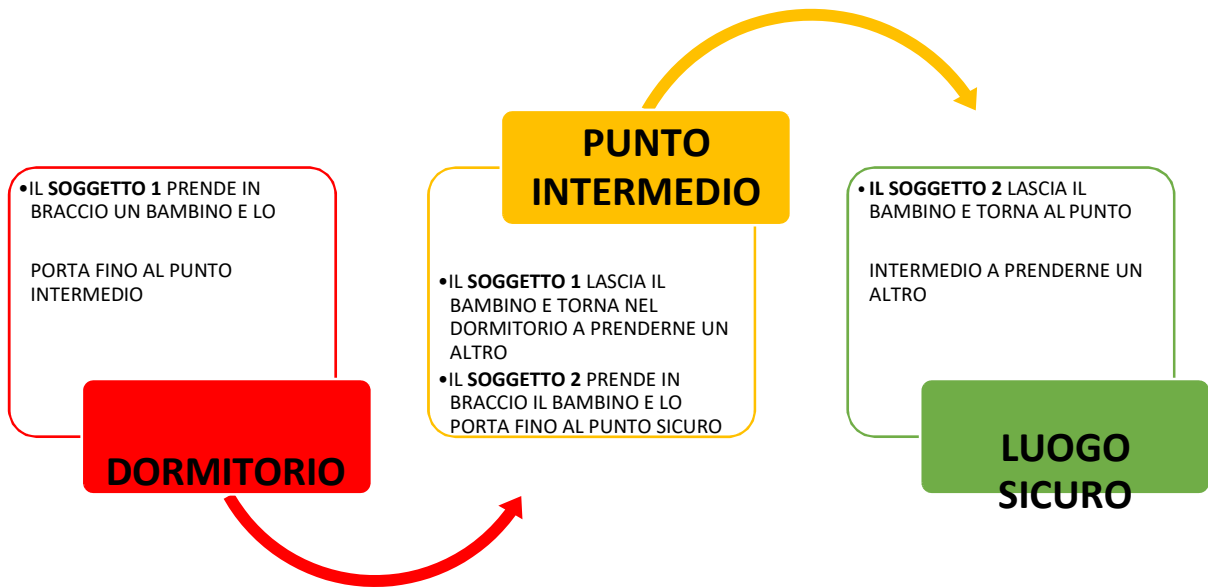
•IL **SOGGETTO 1** PRENDE IN BRACCIO UN BAMBINO E LO

PORTA FINO AL PUNTO INTERMEDIO

DORMITORIO

PUNTO INTERMEDIO

•IL **SOGGETTO 1** LASCIA IL BAMBINO E TORNA NEL DORMITORIO A PRENDERNE UN ALTRO

•IL **SOGGETTO 2** PRENDE IN BRACCIO IL BAMBINO E LO PORTA FINO AL PUNTO SICURO

• **IL SOGGETTO 2** LASCIA IL BAMBINO E TORNA AL PUNTO

INTERMEDIO A PRENDERNE UN ALTRO

LUOGO SICURO